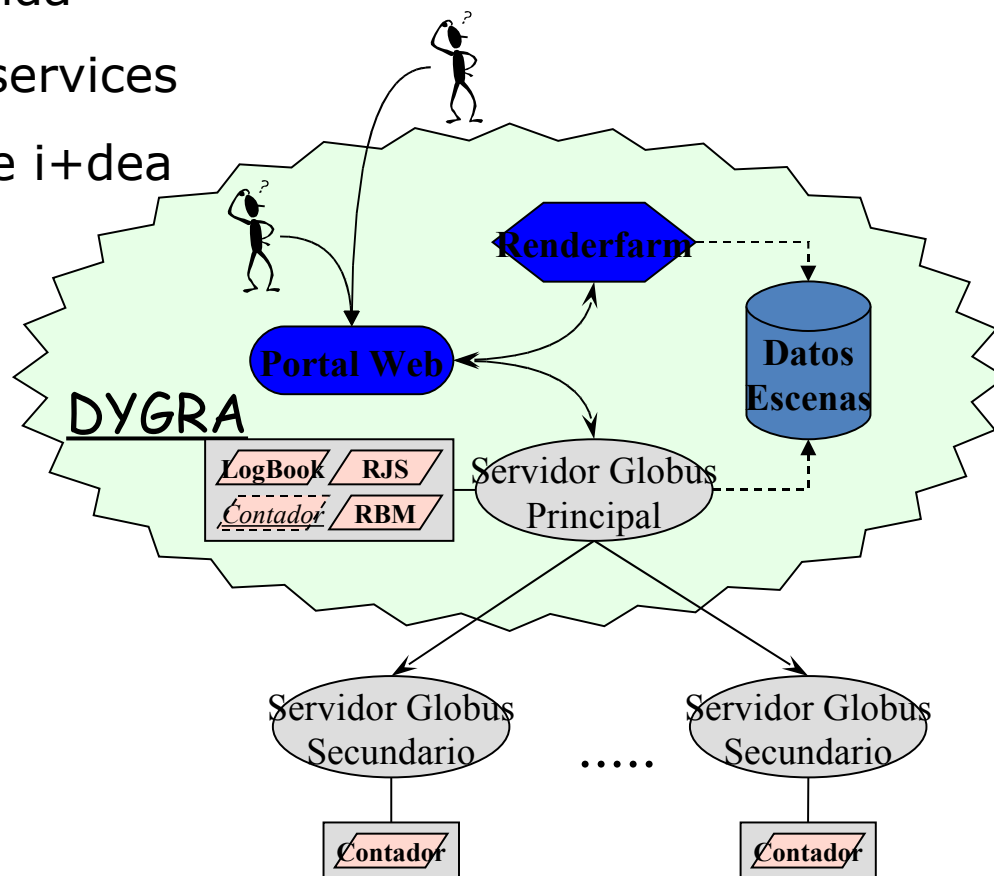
services
e i+dea

?
?

Renderfarm

Datos Escenas

Portal Web

DYGRA

LogBook
RJS
Contador
RBM

Servidor Globus Principal

Servidor Globus Secundario
.....
Servidor Globus Secundario

Contador
Contador